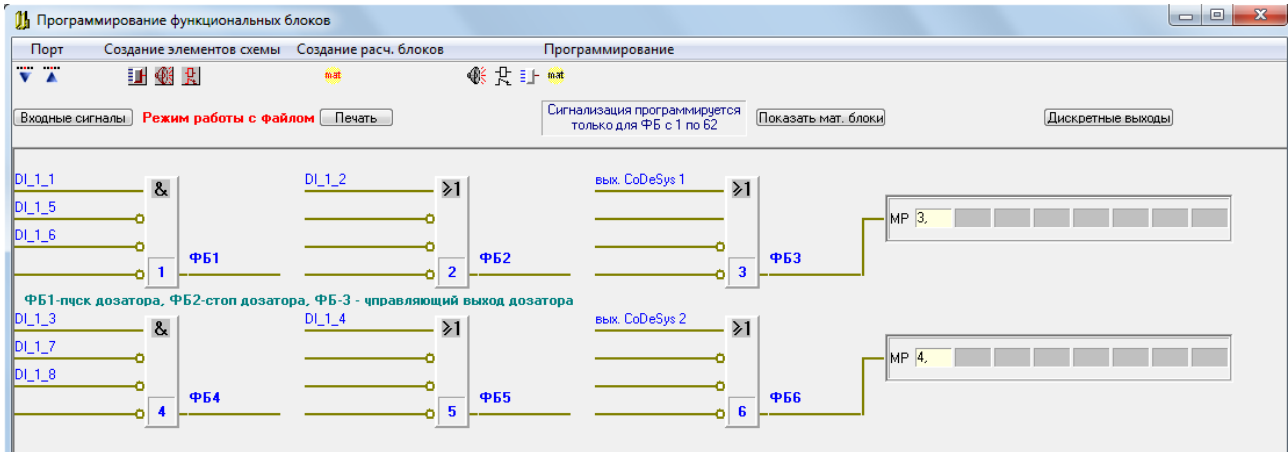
Программирование функциональных блоков

Порт   Создание элементов схемы   Создание расч. блоков   Программирование

mat   mat

Входные сигналы   Режим работы с файлом   Печать   Сигнализация программируется только для ФБ с 1 по 62   Показать мат. блоки   Дискретные выходы

DI_1_1
DI_1_5
DI_1_6
&
1
ФБ1

DI_1_2
>1
2
ФБ2

вых. CoDeSys 1
>1
3
ФБ3

МР 3,

ФБ1-пуск дозатора, ФБ2-стоп дозатора, ФБ-3 - управляющий выход дозатора

DI_1_3
DI_1_7
DI_1_8
&
4
ФБ4

DI_1_4
>1
5
ФБ5

вых. CoDeSys 2
>1
6
ФБ6

МР 4,